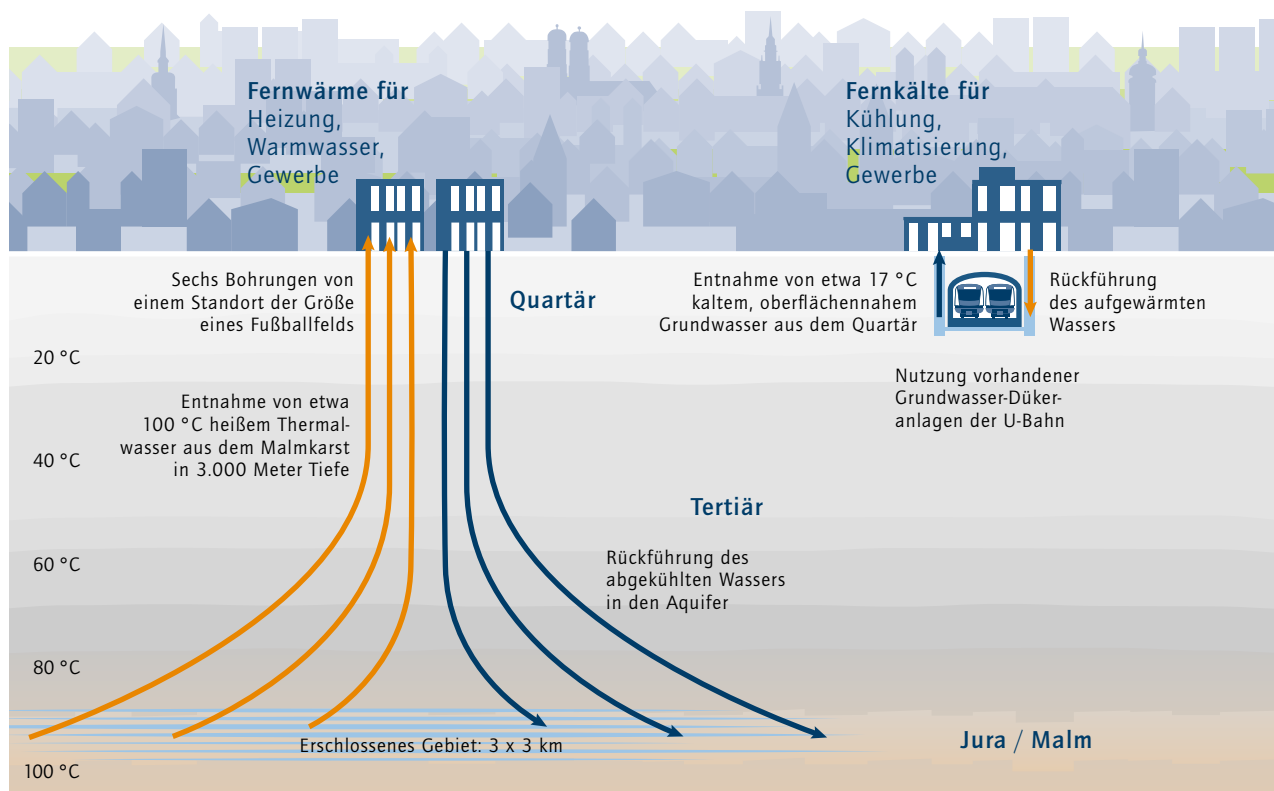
Fernwärme für
Heizung,
Warmwasser,
Gewerbe

Fernkälte für
Kühlung,
Klimatisierung,
Gewerbe

Sechs Bohrungen von einem Standort der Größe eines Fußballfelds

Quartär

Entnahme von etwa 17 °C kaltem, oberflächennahem Grundwasser aus dem Quartär

Rückführung des aufgewärmten Wassers

20 °C

Nutzung vorhandener Grundwasser-Dükeranlagen der U-Bahn

Entnahme von etwa 100 °C heißem Thermalwasser aus dem Malmkarst in 3.000 Meter Tiefe

40 °C

Tertiär

60 °C

Rückführung des abgekühlten Wassers in den Aquifer

80 °C

Erschlossenes Gebiet: 3 x 3 km

Jura / Malm

100 °C